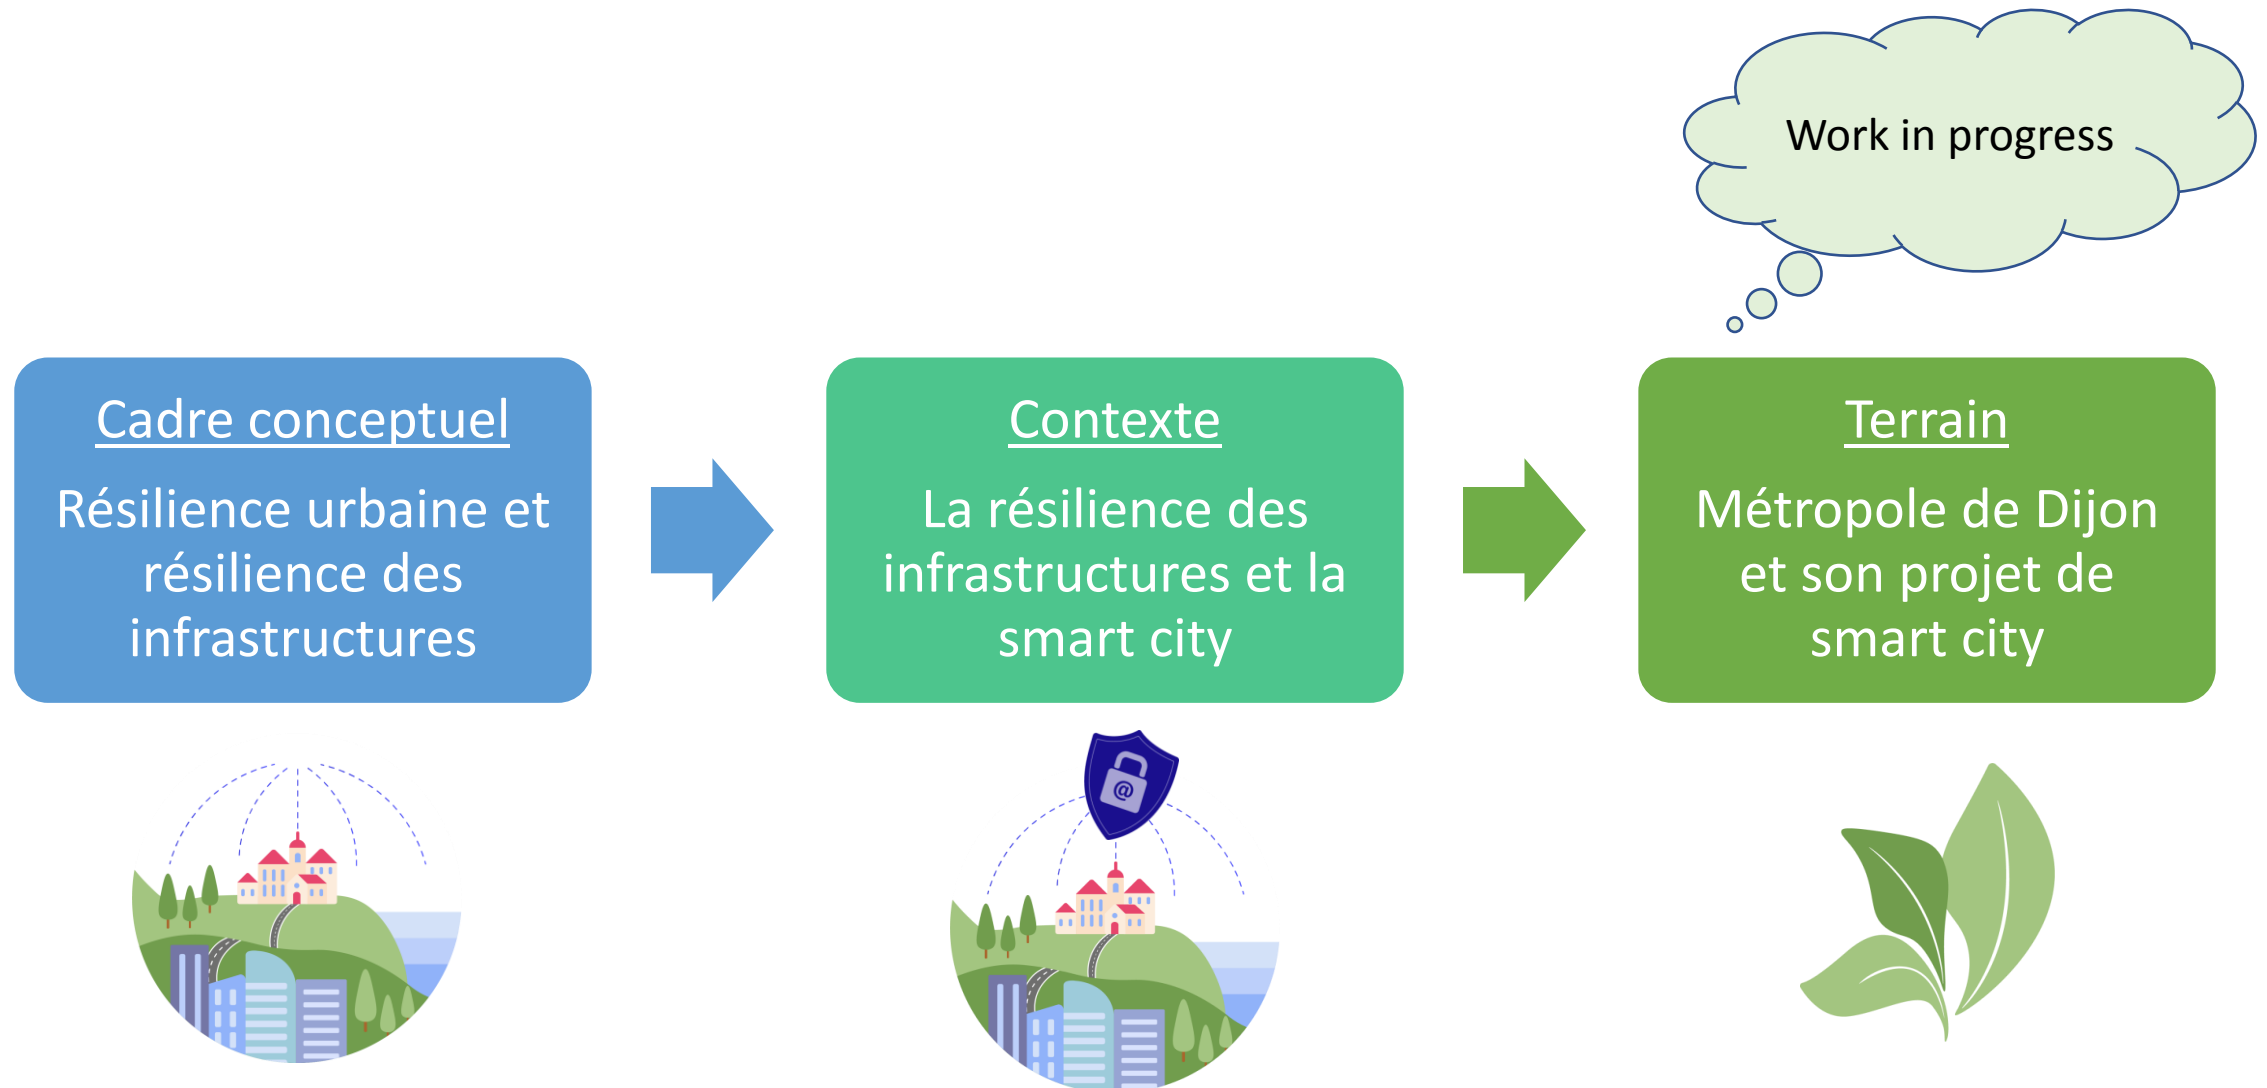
Work in progress

Cadre conceptuel

Résilience urbaine et résilience des infrastructures

Contexte

La résilience des infrastructures et la smart city

Terrain

Métropole de Dijon et son projet de smart city

@